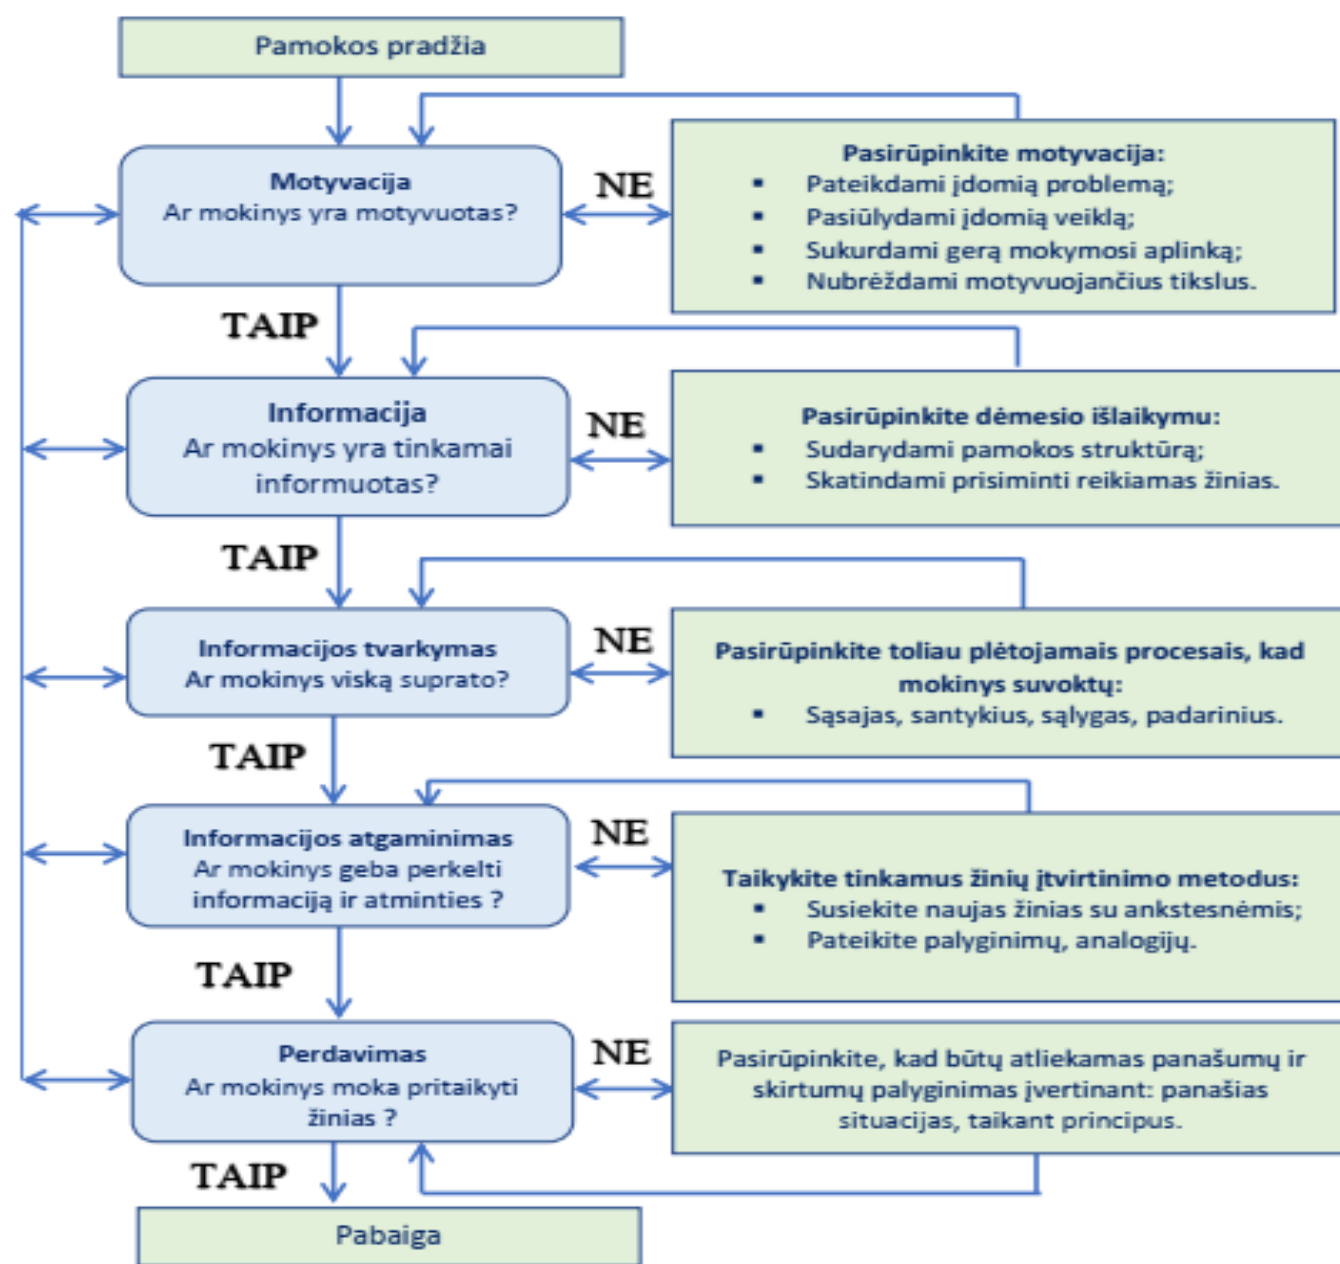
Pamokos pradžia

Motyvacija
Ar mokinys yra motyvuotas?

NE

Pasirūpinkite motyvacija:
- Pateikdami įdomią problemą;
- Pasiūlydami įdomią veiklą;
- Sukurdami gerą mokymosi aplinką;
- Nubrėždami motyvuojančius tikslus.

TAIP

Informacija
Ar mokinys yra tinkamai informuotas?

NE

Pasirūpinkite dėmesio išlaikymu:
- Sudarydami pamokos struktūrą;
- Skatindami prisiminti reikiamas žinias.

TAIP

Informacijos tvarkymas
Ar mokinys viską suprato?

NE

Pasirūpinkite toliau plėtojamais procesais, kad mokinys suvoktų:
- Sąsajas, santykius, sąlygas, padarinius.

TAIP

Informacijos atgaminimas
Ar mokinys geba perkelti informaciją ir atminties ?

NE

Taikykite tinkamus žinių įtvirtinimo metodus:
- Susiekite naujas žinias su ankstesnėmis;
- Pateikite palyginimų, analogijų.

TAIP

Perdavimas
Ar mokinys moka pritaikyti žinias ?

NE

Pasirūpinkite, kad būtų atliekamas panašumų ir skirtumų palyginimas įvertinant: panašias situacijas, taikant principus.

TAIP

Pabaiga